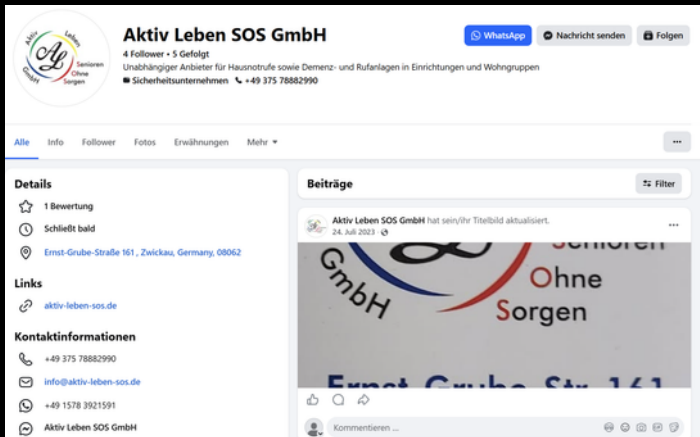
Aktiv Leben
AL
GmbH
Senioren
Ohne
Sorgen

Aktiv Leben SOS GmbH
4 Follower • 5 Gefolgt
Unabhängiger Anbieter für Hausnotrufe sowie Demenz- und Rufanlagen in Einrichtungen und Wohngruppen
Sicherheitsunternehmen +49 375 78882990

WhatsApp
Nachricht senden
Folgen

Alle Info Follower Fotos Erwähnungen Mehr

...

Details
1 Bewertung
Schließt bald
Ernst-Grube-Straße 161 , Zwickau, Germany, 08062

Links
aktiv-leben-sos.de

Kontaktinformationen
+49 375 78882990
info@aktiv-leben-sos.de
+49 1578 3921591
Aktiv Leben SOS GmbH

Beiträge
Filter

Aktiv Leben SOS GmbH hat sein/ihr Titelbild aktualisiert.
24. Juli 2023 ·

...

GmbH
Senioren
Ohne
Sorgen
Ernst Grube Str. 161

Kommentieren ...